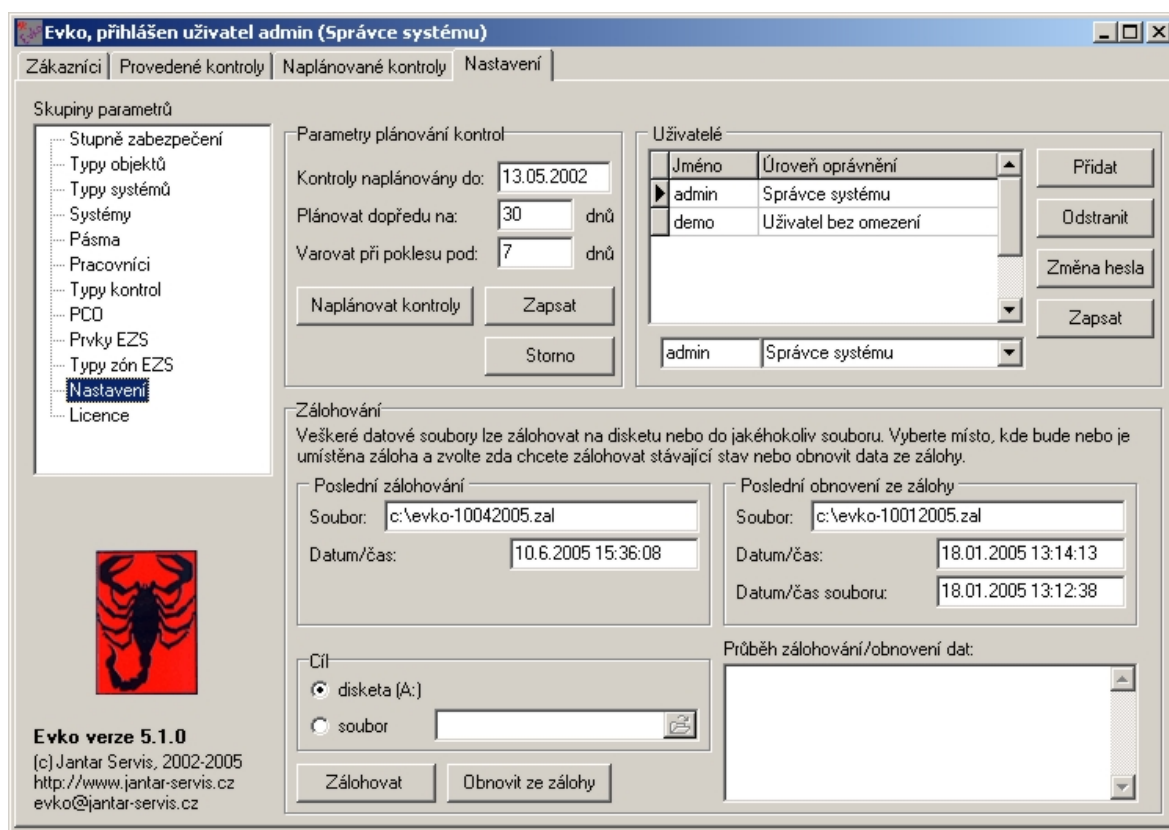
Evko, přihlášen uživatel admin (Správce systému)

Zákazníci | Provedené kontroly | Naplánované kontroly | Nastavení

Skupiny parametrů
Stupně zabezpečení
Typy objektů
Typy systémů
Systémy
Pásma
Pracovníci
Typy kontrol
PCO
Prvky EZS
Typy zón EZS
Nastavení
Licence

Parametry plánování kontrol
Kontroly naplánovány do: 13.05.2002
Plánovat dopředu na: 30 dnů
Varovat při poklesu pod: 7 dnů
Naplánovat kontroly
Zapsat
Storno

Uživatelé

| Jméno | Úroveň oprávnění |
|---|---|
| admin | Správce systému |
| demo | Uživatel bez omezení |

admin Správce systému
Přidat
Odstranit
Změna hesla
Zapsat

Zálohování
Veškeré datové soubory lze zálohovat na disketu nebo do jakéhokoliv souboru. Vyberte místo, kde bude nebo je umístěna záloha a zvolte zda chcete zálohovat stávající stav nebo obnovit data ze zálohy.

Poslední zálohování
Soubor: c:\evko-10042005.zal
Datum/čas: 10.6.2005 15:36:08

Poslední obnovení ze zálohy
Soubor: c:\evko-10012005.zal
Datum/čas: 18.01.2005 13:14:13
Datum/čas souboru: 18.01.2005 13:12:38

Cíl
disketa (A:)
soubor

Průběh zálohování/obnovení dat:

Zálohovat
Obnovit ze zálohy

Evko verze 5.1.0
(c) Jantar Servis, 2002-2005
http://www.jantar-servis.cz
evko@jantar-servis.cz